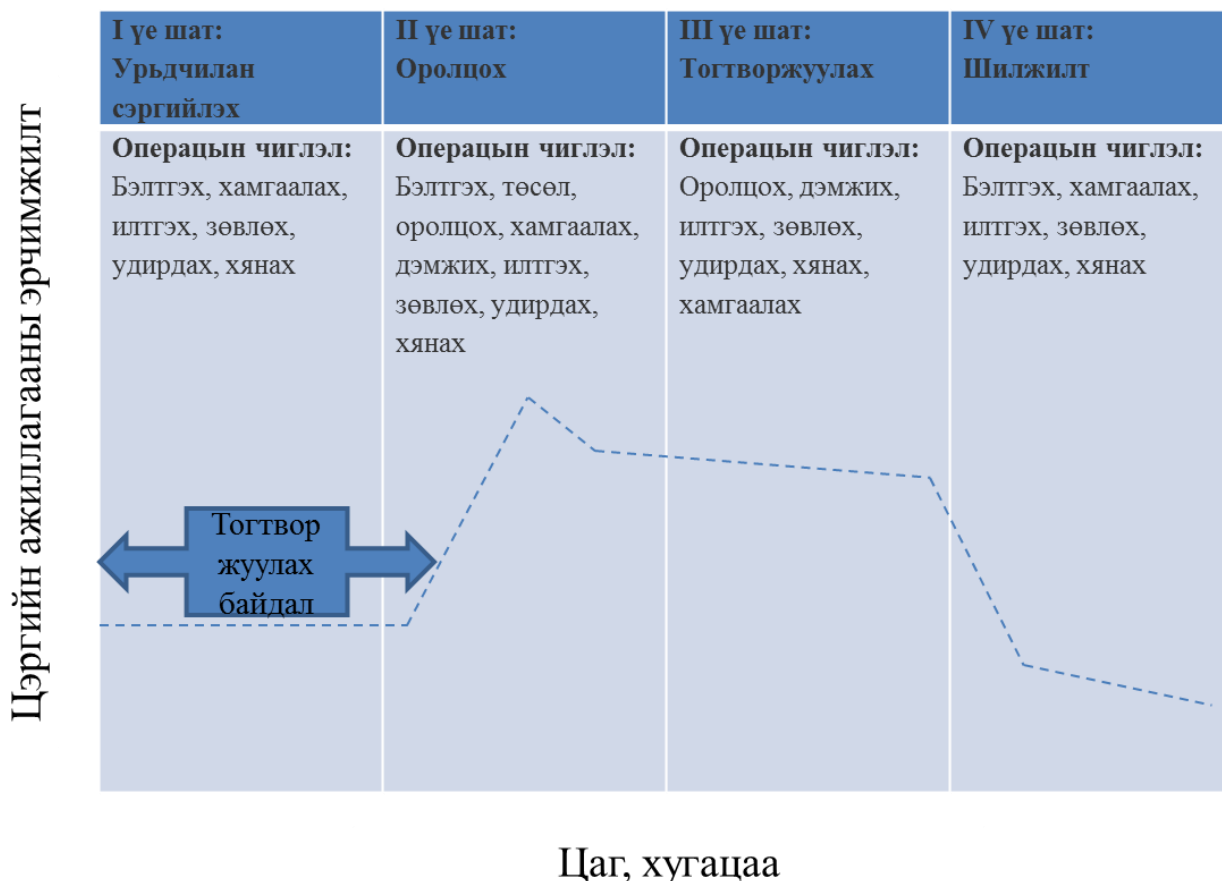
Цэргийн ажиллагааны эрчимжилт

| I үе шат: Урьдчилан сэргийлэх | II үе шат: Оролцох | III үе шат: Тогтворжуулах | IV үе шат: Шилжилт |
|---|---|---|---|
| Операцын чиглэл: Бэлтгэх, хамгаалах, илтгэх, зөвлөх, удирдах, хянах | Операцын чиглэл: Бэлтгэх, төсөл, оролцох, хамгаалах, дэмжих, илтгэх, зөвлөх, удирдах, хянах | Операцын чиглэл: Оролцох, дэмжих, илтгэх, зөвлөх, удирдах, хянах, хамгаалах | Операцын чиглэл: Бэлтгэх, хамгаалах, илтгэх, зөвлөх, удирдах, хянах |

Тогтвор жуулах байдал

Цаг, хугацаа